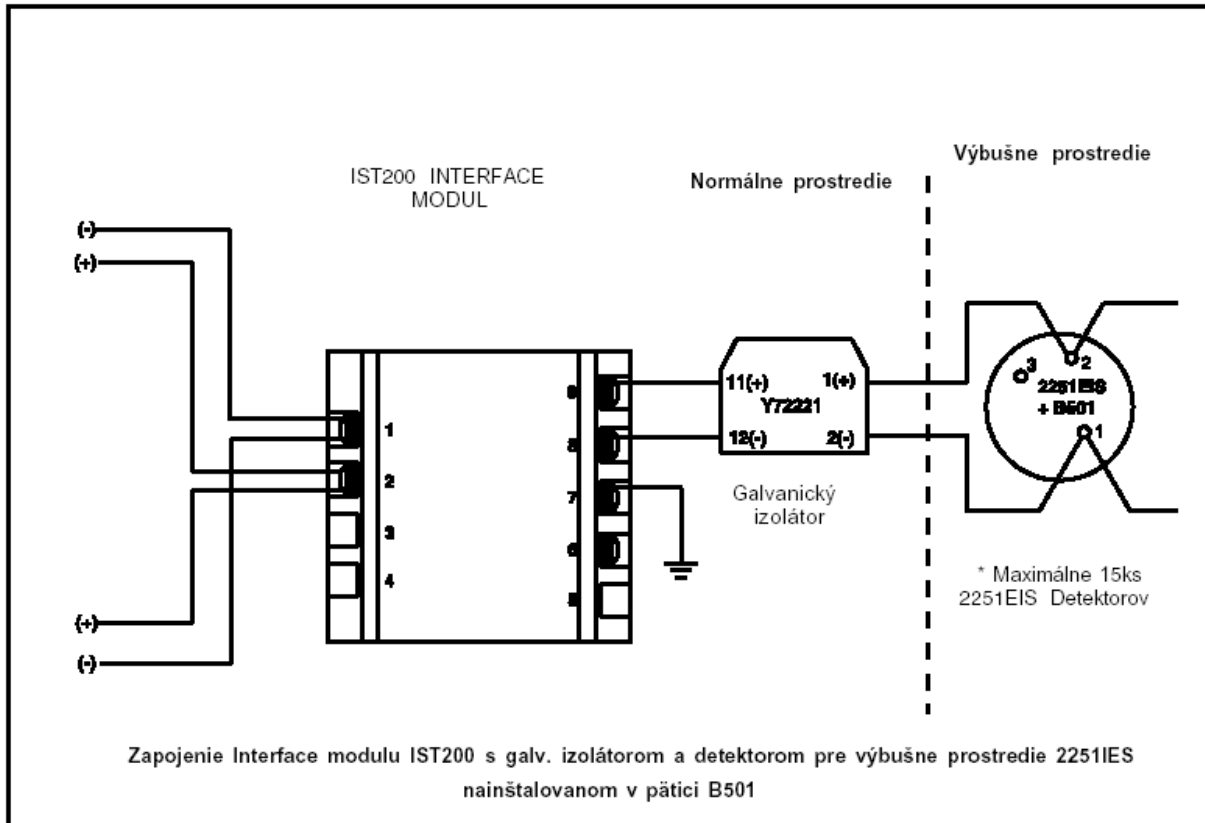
Výbušne prostredie

IST200 INTERFACE MODUL

Normálne prostredie

(-)
(+)

1
2
3
4

8
8
7
6
5

11(+)
1(+)
Y72221
12(-)
2(-)

Galvanický izolátor

3
2
2251IES
+ B501
1

* Maximálne 15ks 2251EIS Detektorov

(+)
(-)

Zapojenie Interface modulu IST200 s galv. izolátorom a detektorom pre výbušne prostredie 2251IES nainštalovanom v pätici B501